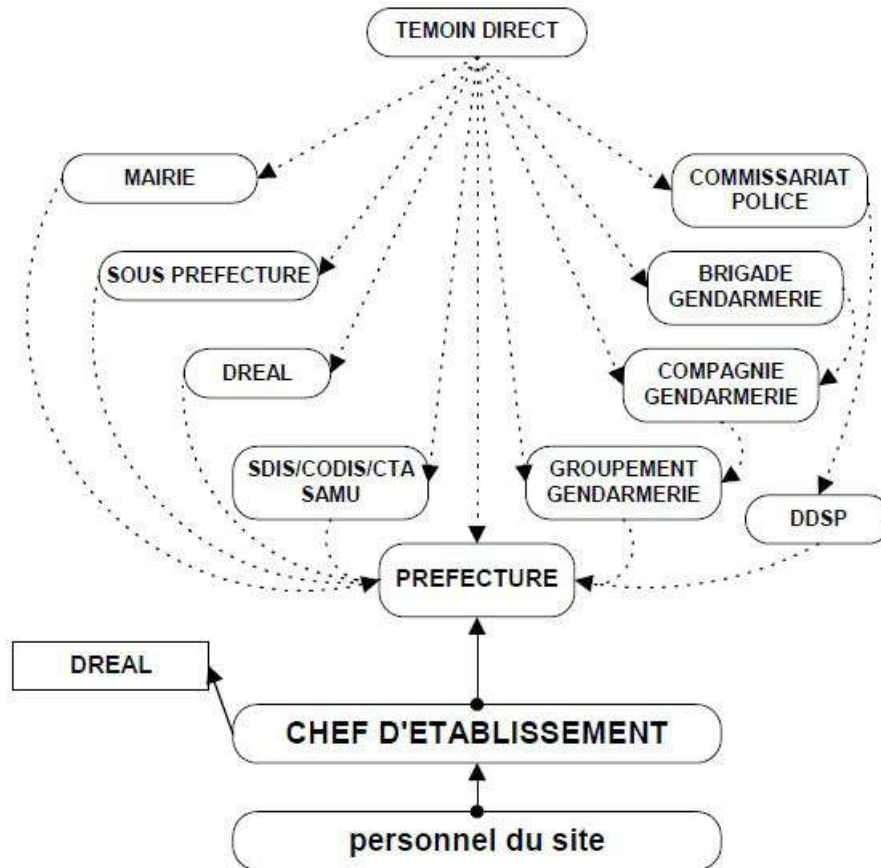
TEMOIN DIRECT

MAIRIE

COMMISSARIAT POLICE

SOUS PREFECTURE

BRIGADE GENDARMERIE

DREAL

COMPAGNIE GENDARMERIE

SDIS/CODIS/CTA SAMU

GROUPEMENT GENDARMERIE

DDSP

PREFECTURE

DREAL

CHEF D'ETABLISSEMENT

personnel du site